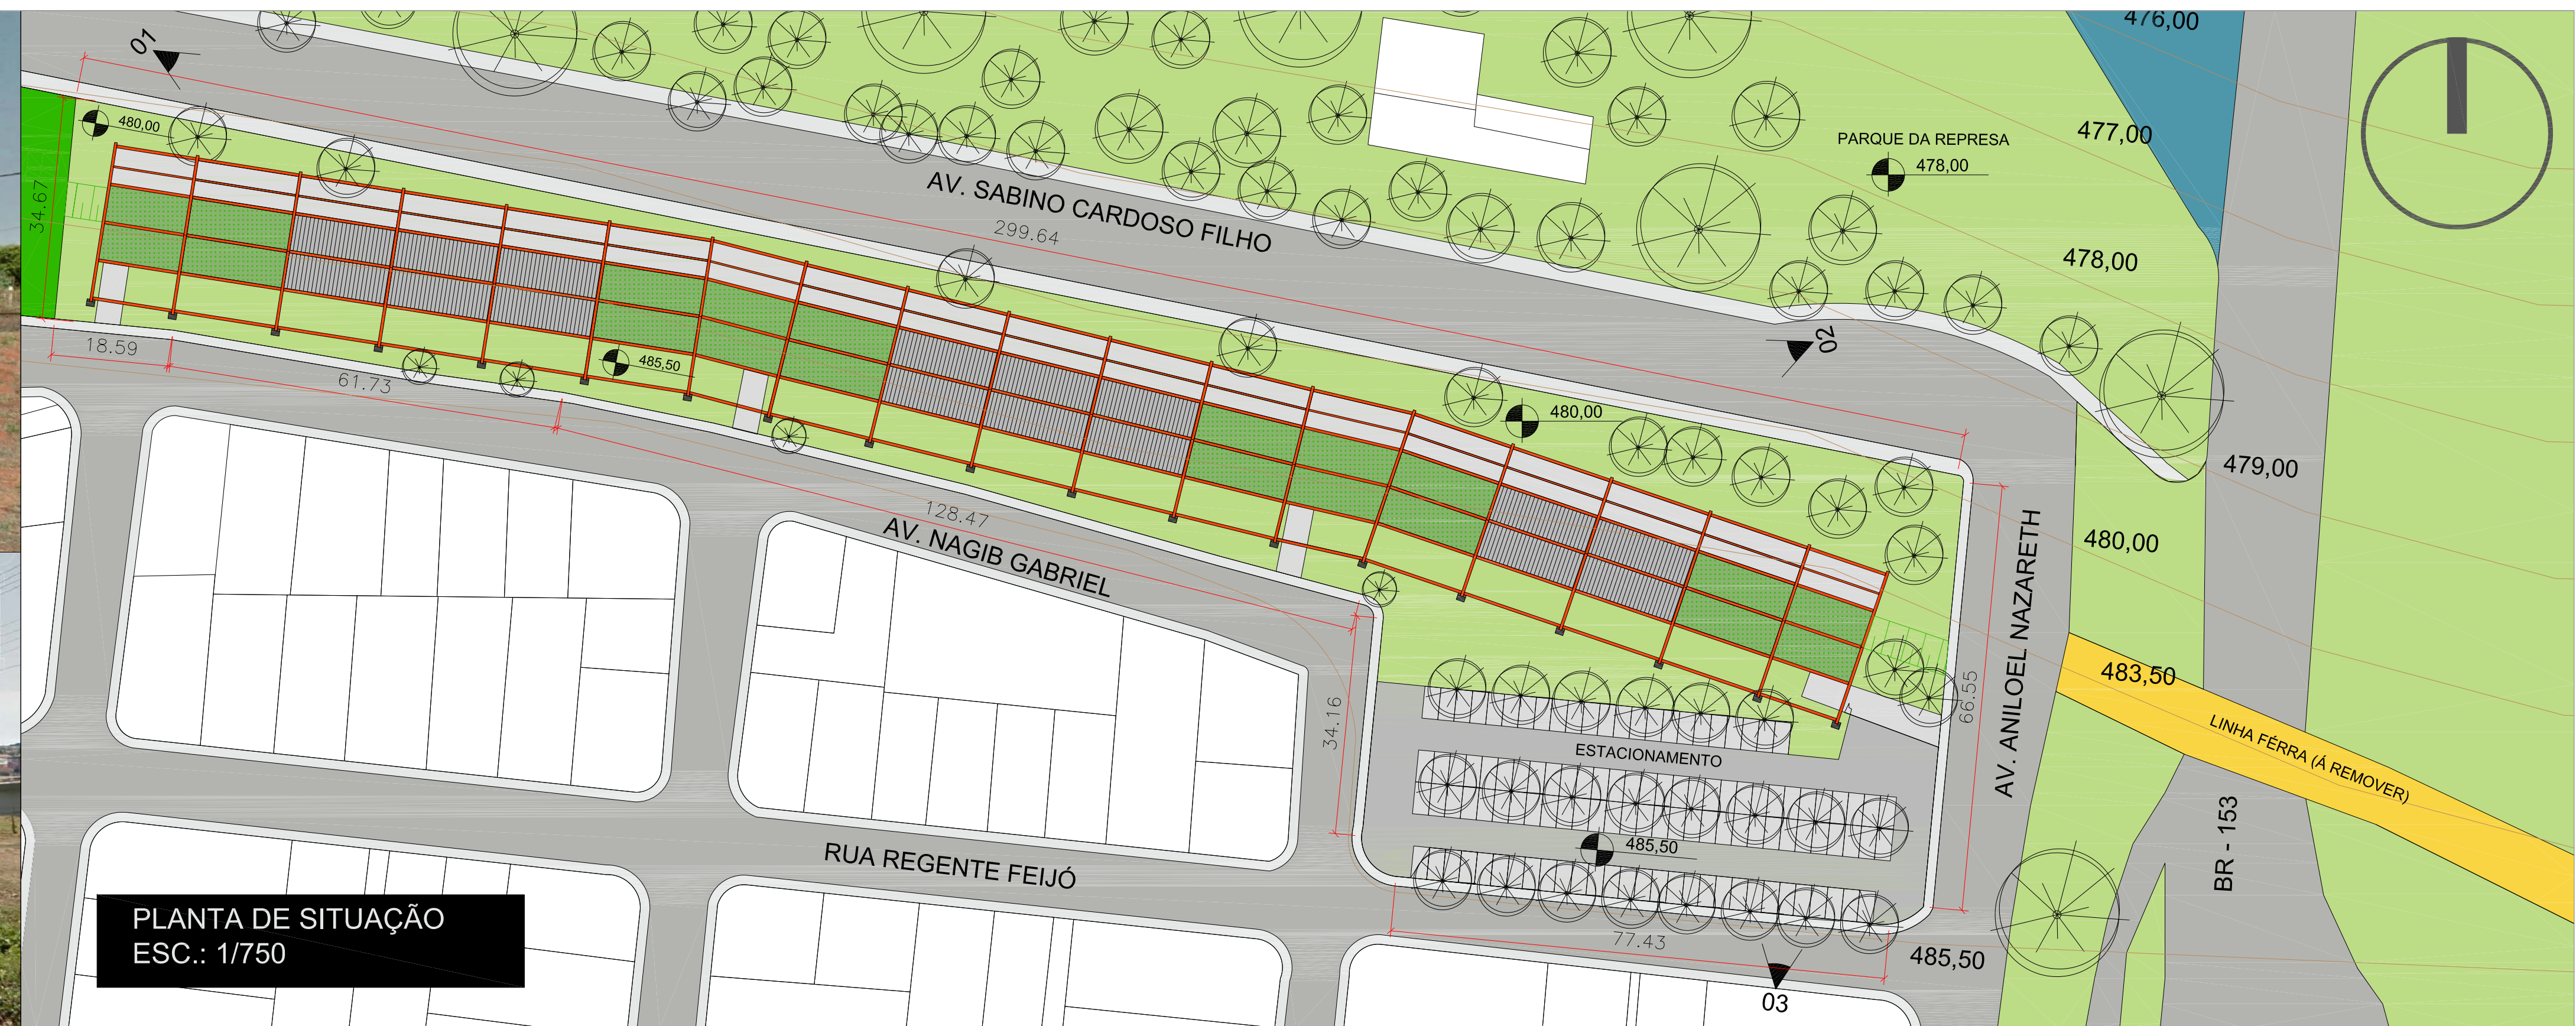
01

480,00

34.67

18.59

61.73

485,50

AV. SABINO CARDOSO FILHO

299.64

476,00

PARQUE DA REPRESA

478,00

477,00

478,00

02

480,00

479,00

480,00

128.47

AV. NAGIB GABRIEL

AV. ANILOEL NAZARETH

66.55

483,50

LINHA FÉRRA (Á REMOVER)

34.16

ESTACIONAMENTO

485,50

RUA REGENTE FEIJÓ

BR - 153

77.43

485,50

03

PLANTA DE SITUAÇÃO
ESC.: 1/750